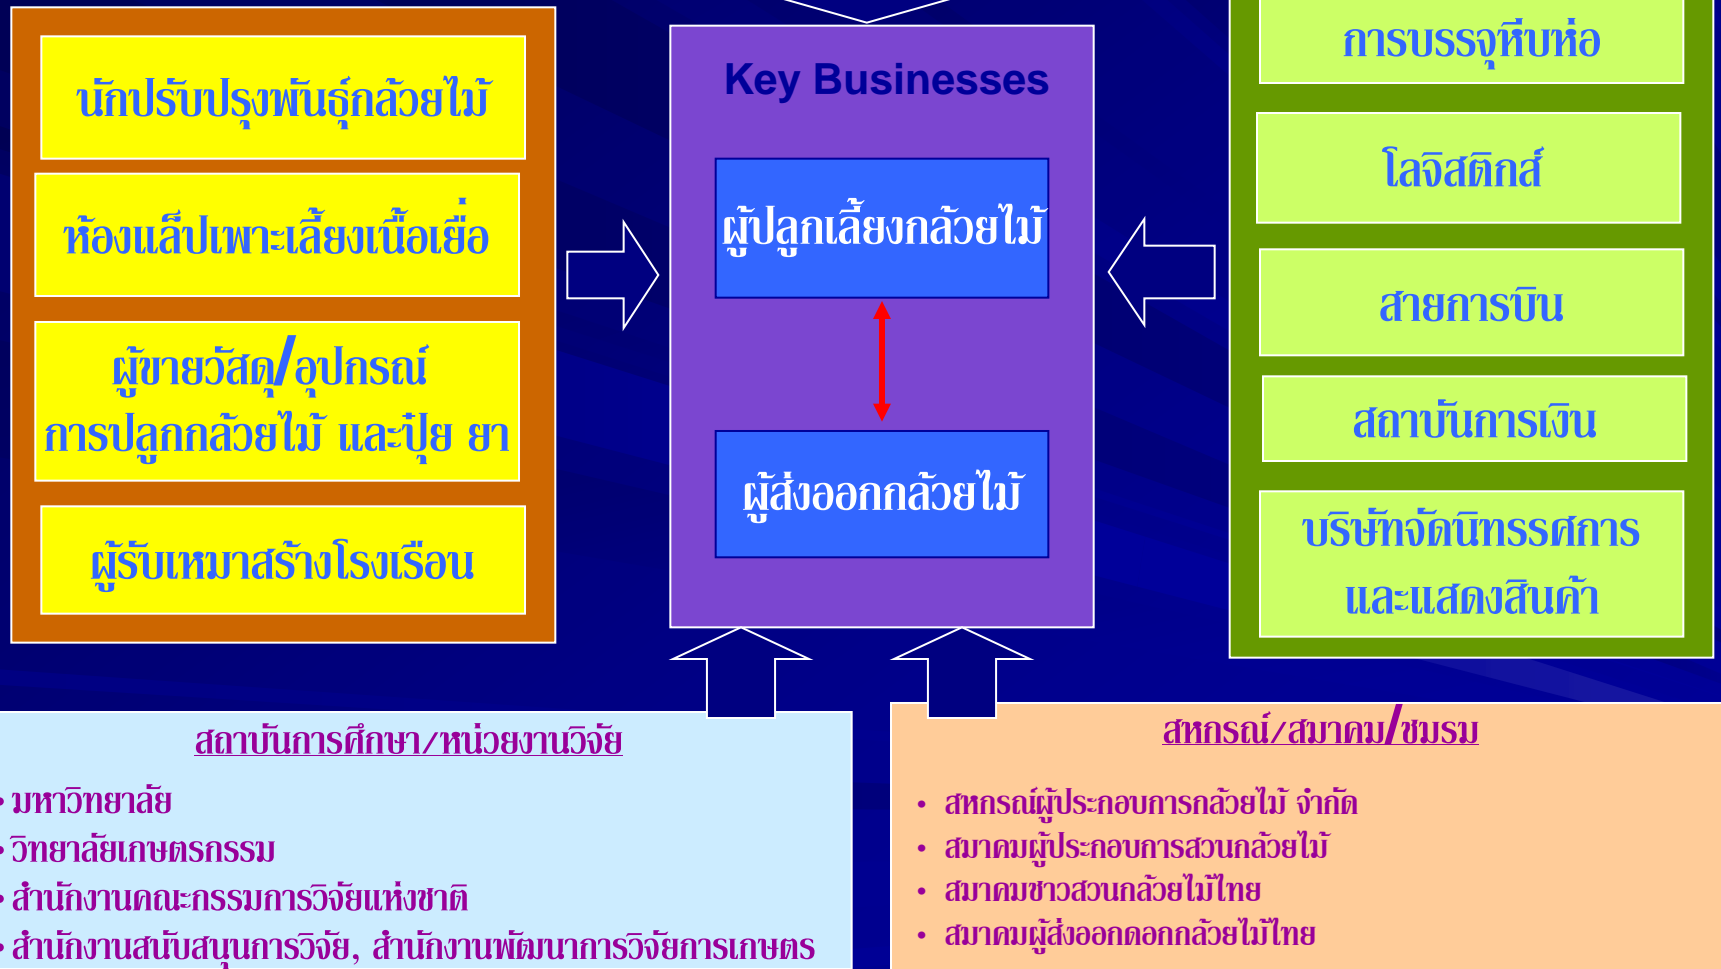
นักปรับปรุงพันธุ์กล้วยไม้

ห้องแล็ปเพาะเลี้ยงเนื้อเยื่อ

ผู้ขายวัสดุ/อุปกรณ์ การปลูกกล้วยไม้ และปุ๋ย ยา

ผู้รับเหมาสร้างโรงเรือน

Key Businesses

ผู้ปลูกเลี้ยงกล้วยไม้

ผู้ส่งออกกล้วยไม้

การบรรจุหีบห่อ

โลจิสติกส์

สายการบิน

สถาบันการเงิน

บริษัทจัดนิทรรศการ และแสดงสินค้า

สถาบันการศึกษา/หน่วยงานวิจัย

• มหาวิทยาลัย
• วิทยาลัยเกษตรกรรม
• สำนักงานคณะกรรมการวิจัยแห่งชาติ
• สำนักงานสนับสนุนการวิจัย, สำนักงานพัฒนาการวิจัยการเกษตร

สหกรณ์/สมาคม/ชมรม

• สหกรณ์ผู้ประกอบการกล้วยไม้ จำกัด
• สมาคมผู้ประกอบการสวนกล้วยไม้
• สมาคมชาวสวนกล้วยไม้ไทย
• สมาคมผู้ส่งออกดอกกล้วยไม้ไทย